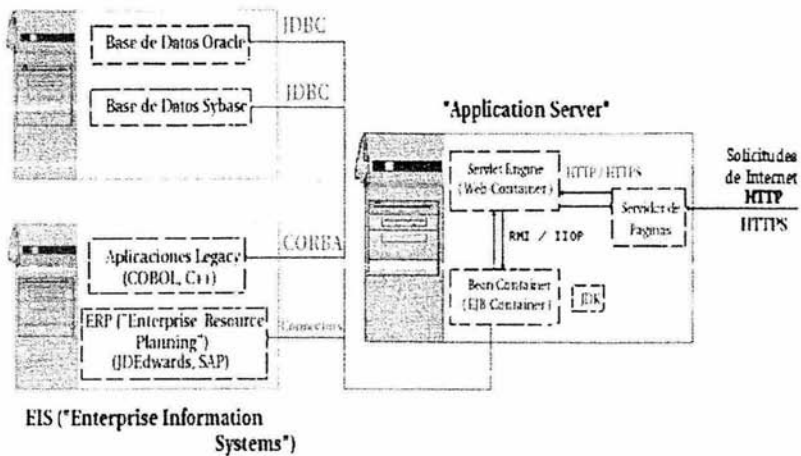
Base de Datos Oracle

JDBC

Base de Datos Sybase

JDBC

"Application Server"

Servlet Engine (Web Container)

HTTP / HTTPS

Servidor de Paginas

Solicitudes de Internet HTTP HTTPS

RMI / IIOP

Aplicaciones Legacy (COBOL, C++)

CORBA

Bean Container (EJB Container)

JDK

ERP ("Enterprise Resource Planning") (JDEdwards, SAP)

Connectors

EIS ("Enterprise Information Systems")